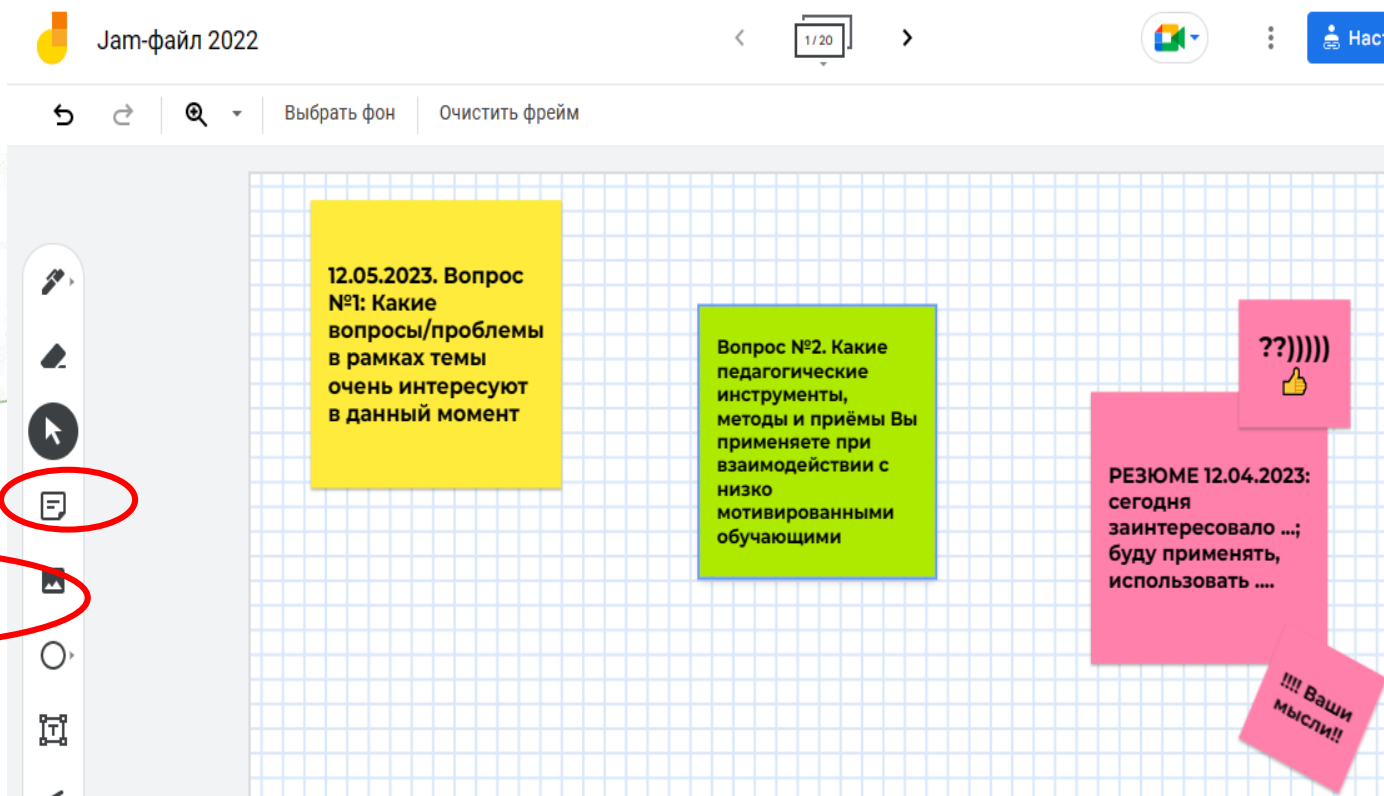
Jam-файл 2022

1/20

Наст

Выбрать фон

Очистить фрейм

12.05.2023. Вопрос №1: Какие вопросы/проблемы в рамках темы очень интересуют в данный момент

Вопрос №2. Какие педагогические инструменты, методы и приёмы Вы применяете при взаимодействии с низко мотивированными обучающими

??))))) 👍

РЕЗЮМЕ 12.04.2023: сегодня заинтересовало ...; буду применять, использовать ....

!!!! Ваши мысли!!